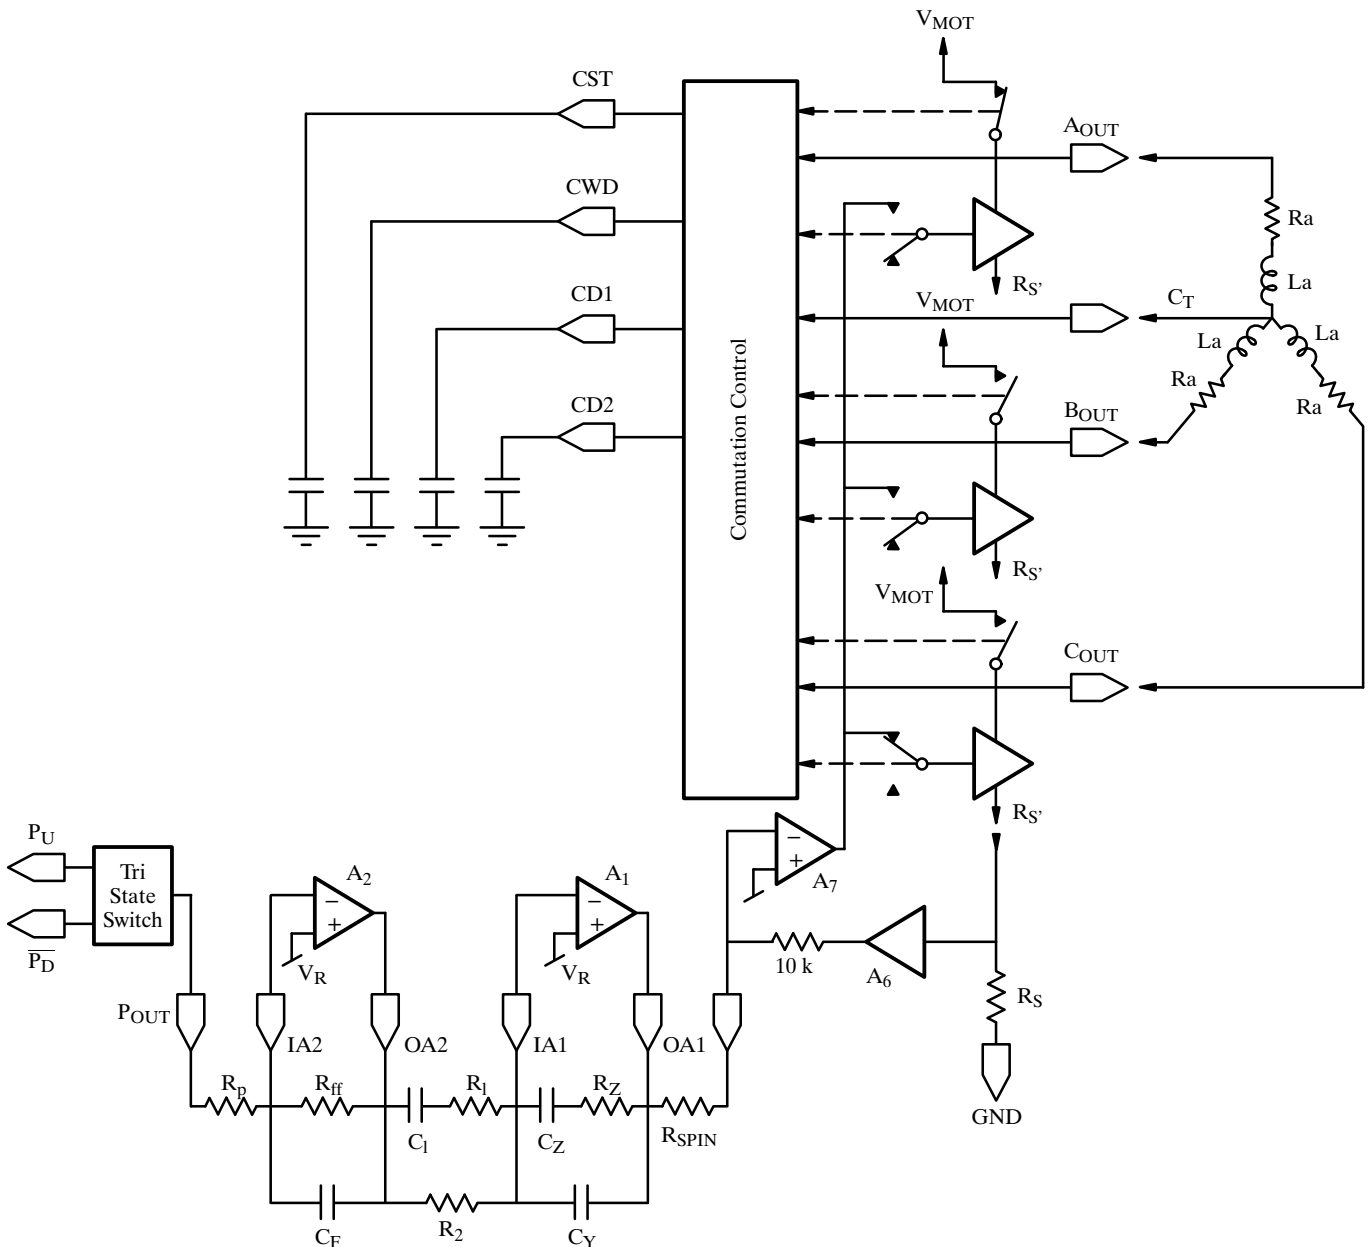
$V_{MOT}$

CST

$A_{OUT}$

CWD

Ra

$R_{S'}$

La

CD1

$V_{MOT}$

$C_T$

La

La

Ra

Ra

CD2

$B_{OUT}$

Commutation Control

$R_{S'}$

$V_{MOT}$

$C_{OUT}$

$R_{S'}$

$P_U$

Tri State Switch

$\overline{P_D}$

$A_2$

$-$

$+$

$V_R$

$A_1$

$-$

$+$

$V_R$

$-$

$+$

$A_7$

10 k

$A_6$

$R_S$

$P_{OUT}$

IA2

OA2

IA1

OA1

GND

$R_p$

$R_{ff}$

$R_l$

$R_Z$

$C_l$

$C_Z$

$R_{SPIN}$

$C_F$

$R_2$

$C_Y$